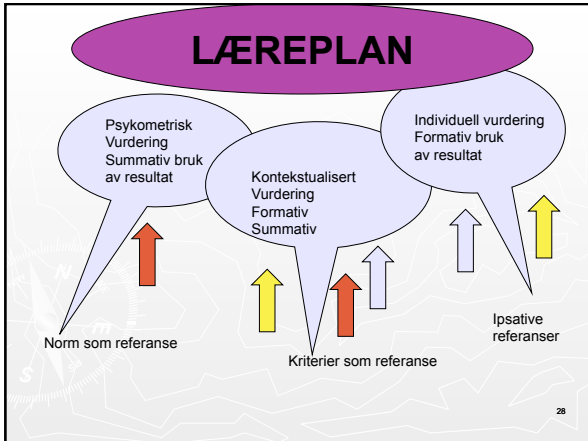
LÆREPLAN

Psykometrisk Vurdering Summativ bruk av resultat

Kontekstualisert Vurdering Formativ Summativ

Individuell vurdering Formativ bruk av resultat

Norm som referanse

Kriterier som referanse

Ipsative referanser

28